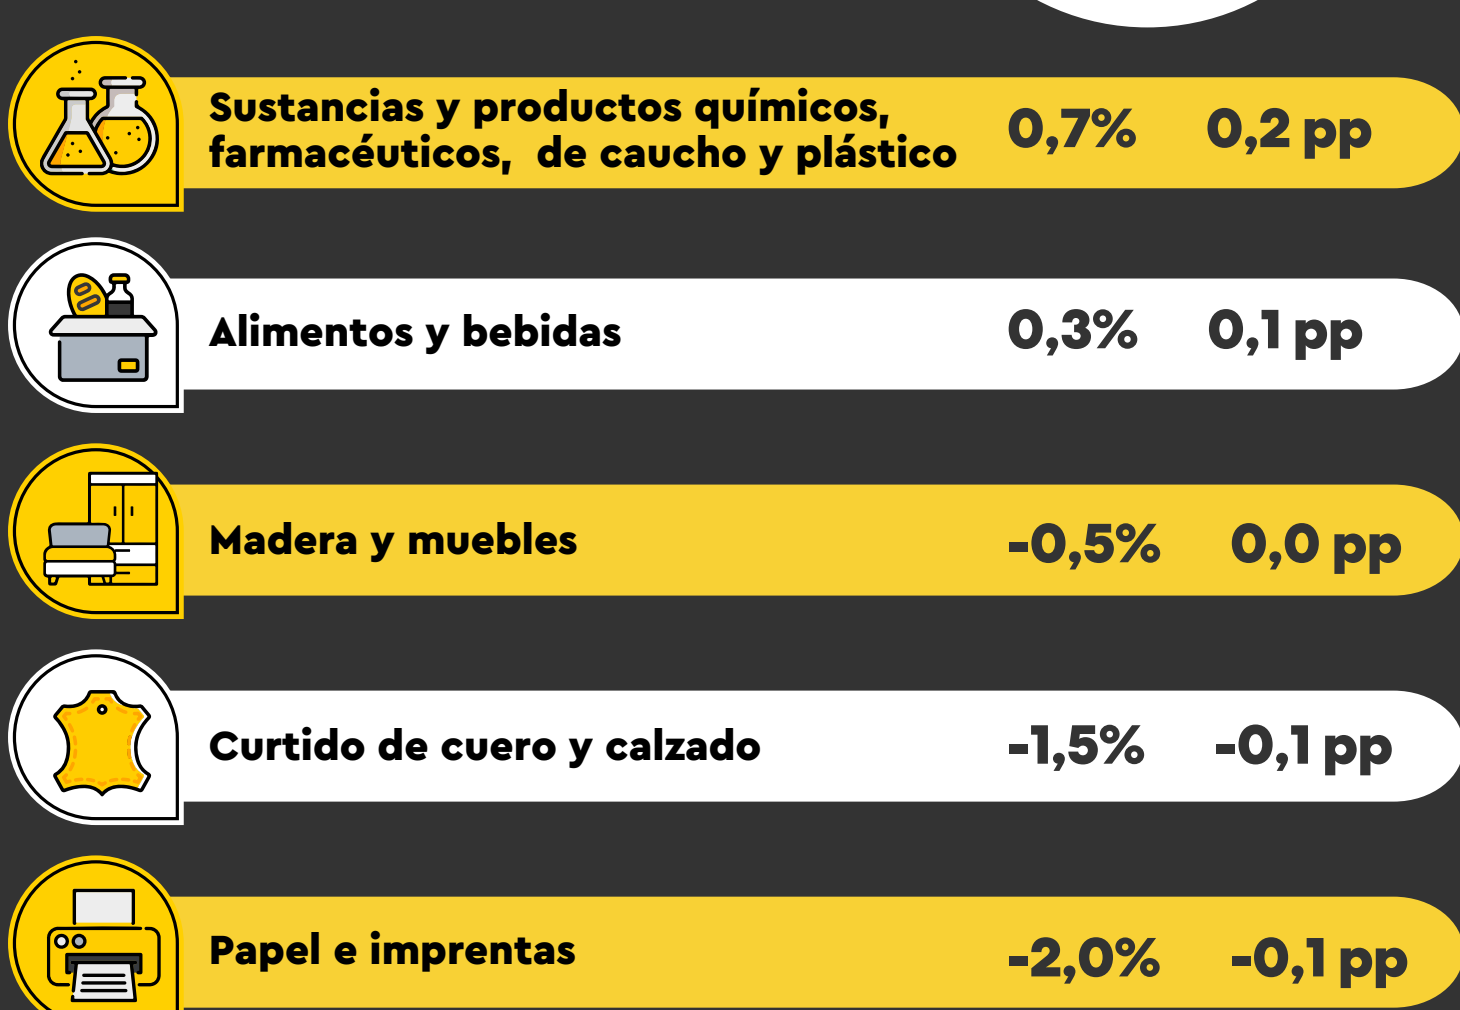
Sustancias y productos químicos, farmacéuticos, de caucho y plástico 0,7% 0,2 pp

Alimentos y bebidas 0,3% 0,1 pp

Madera y muebles -0,5% 0,0 pp

Curtido de cuero y calzado -1,5% -0,1 pp

Papel e imprentas -2,0% -0,1 pp